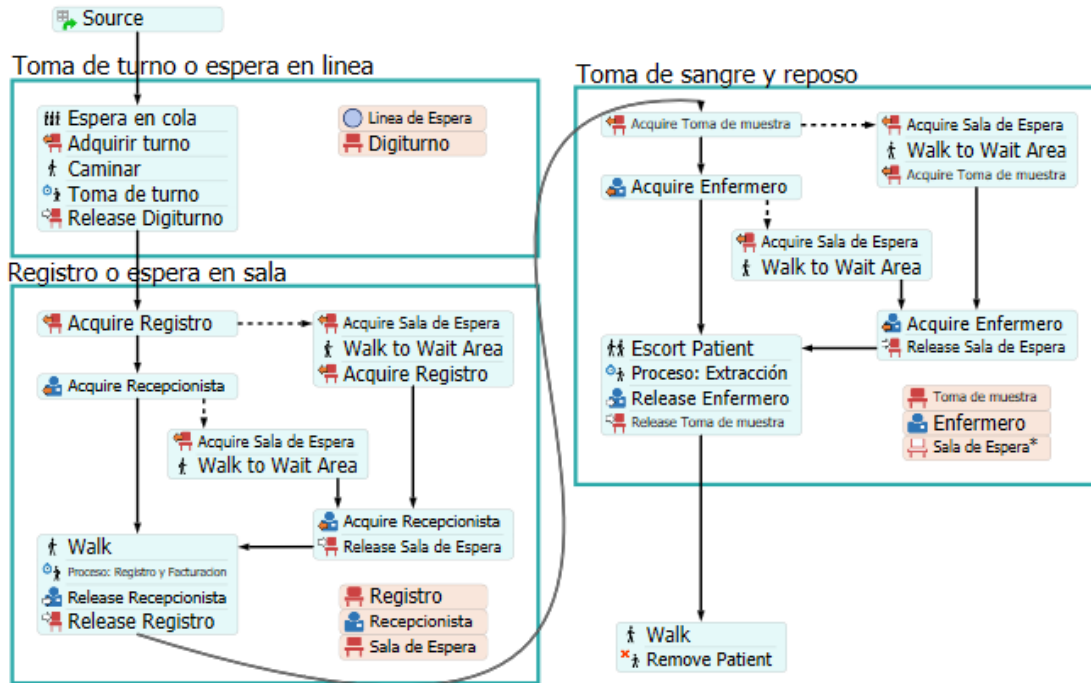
Source

Toma de turno o espera en linea

Espera en cola
Adquirir turno
Caminar
Toma de turno
Release Digiturno

Linea de Espera
Digiturno

Registro o espera en sala

Acquire Registro

Acquire Sala de Espera
Walk to Wait Area
Acquire Registro

Acquire Recepcionista

Acquire Sala de Espera
Walk to Wait Area

Acquire Recepcionista
Release Sala de Espera

Walk
Proceso: Registro y Facturacion
Release Recepcionista
Release Registro

Registro
Recepcionista
Sala de Espera

Toma de sangre y reposo

Acquire Toma de muestra

Acquire Sala de Espera
Walk to Wait Area
Acquire Toma de muestra

Acquire Enfermero

Acquire Sala de Espera
Walk to Wait Area

Acquire Enfermero
Release Sala de Espera

Escort Patient
Proceso: Extracción
Release Enfermero
Release Toma de muestra

Toma de muestra
Enfermero
Sala de Espera*

Walk
Remove Patient